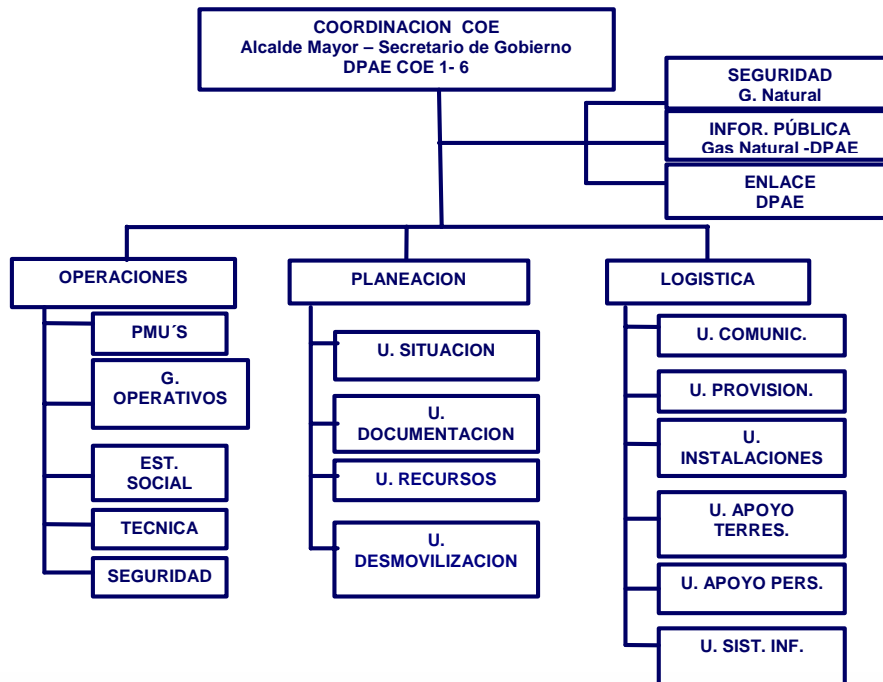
COORDINACION COE
Alcalde Mayor – Secretario de Gobierno
DPAE COE 1- 6

SEGURIDAD
G. Natural

INFOR. PÚBLICA
Gas Natural -DPAE

ENLACE
DPAE

OPERACIONES

PMU´S

G. OPERATIVOS

EST. SOCIAL

TECNICA

SEGURIDAD

PLANEACION

U. SITUACION

U. DOCUMENTACION

U. RECURSOS

U. DESMOVILIZACION

LOGISTICA

U. COMUNIC.

U. PROVISION.

U. INSTALACIONES

U. APOYO TERRES.

U. APOYO PERS.

U. SIST. INF.